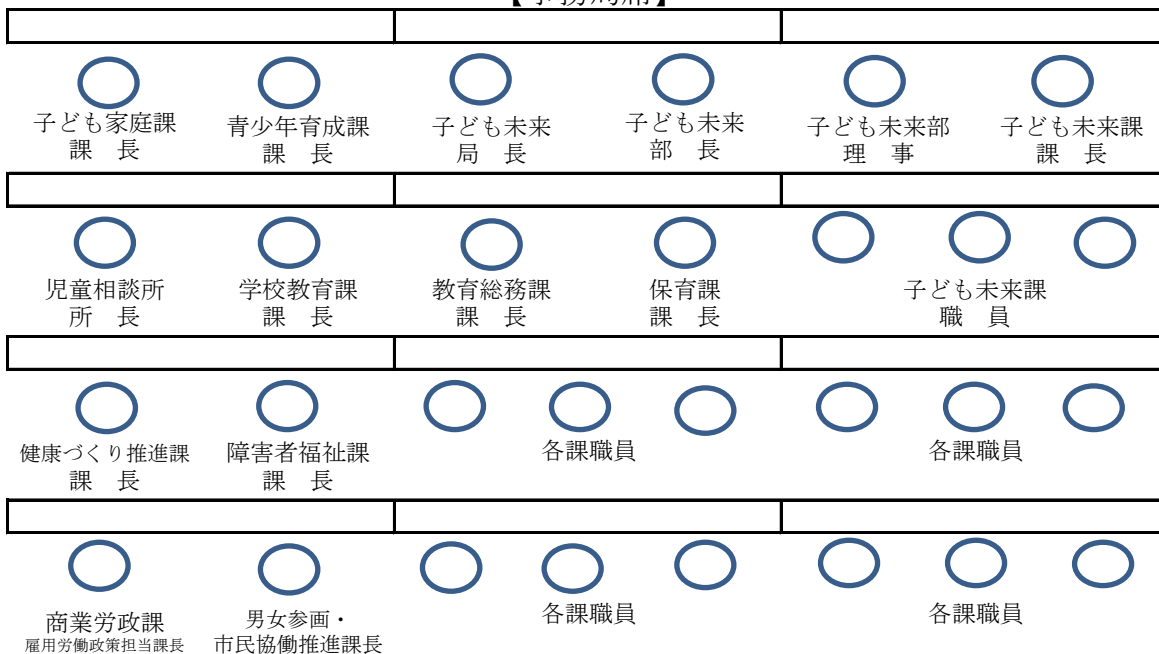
【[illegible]】

子ども家庭課
課　長

青少年育成課
課　長

子ども未来
局　長

子ども未来
部　長

子ども未来部
理　事

子ども未来課
課　長

児童相談所
所　長

学校教育課
課　長

教育総務課
課　長

保育課
課　長

子ども未来課
職　員

健康づくり推進課
課　長

障害者福祉課
課　長

各課職員

各課職員

商業労政課
雇用労働政策担当課長

男女参画・
市民協働推進課長

各課職員

各課職員